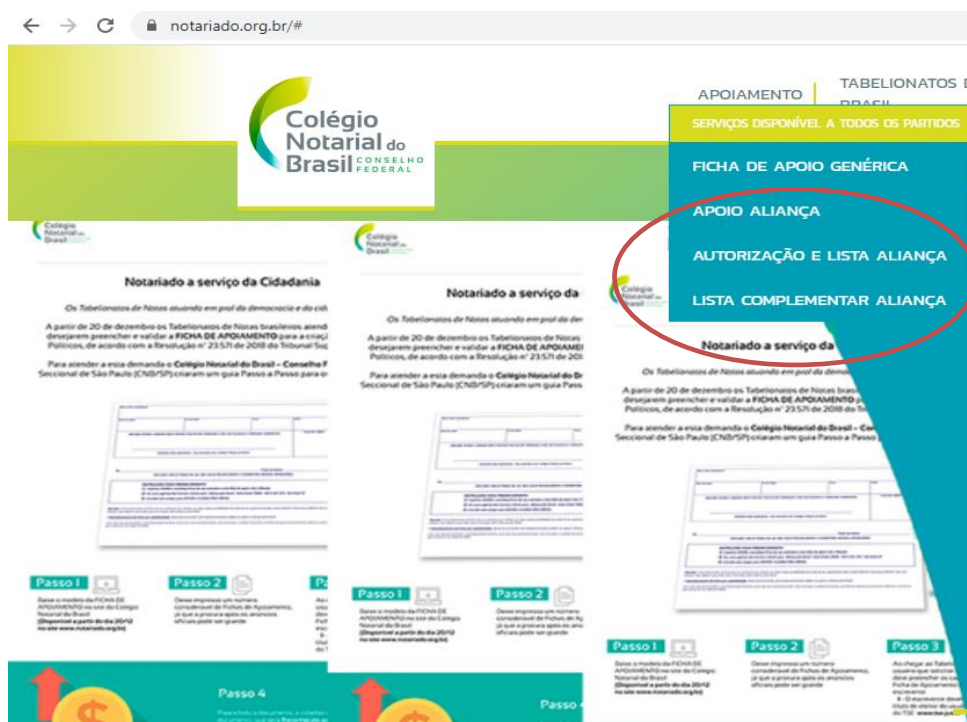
notariado.org.br/#

Colégio Notarial do Brasil CONSELHO FEDERAL

APOIAMENTO

TABELIONATOS D BRASIL

SERVIÇOS DISPONÍVEL A TODOS OS PARTIDOS

FICHA DE APOIO GENÉRICA

APOIO ALIANÇA

AUTORIZAÇÃO E LISTA ALIANÇA

LISTA COMPLEMENTAR ALIANÇA

Colégio Notarial do Brasil

Notariado a serviço da Cidadania

Os Tabelionatos de Notas atuando em prol da democracia e da cid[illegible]

A partir de 20 de dezembro os Tabelionatos de Notas brasileiros atend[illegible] desejarem preencher e validar a FICHA DE APOIAMENTO para a criaçã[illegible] Políticos, de acordo com a Resolução nº 23.571 de 2018 do Tribunal Sup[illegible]

Para atender a esta demanda o Colégio Notarial do Brasil – Conselho F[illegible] Seccional de São Paulo (CNB/SP) criaram um guia Passo a Passo para o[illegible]

Passo 1

Passo 2

Baixe o modelo da FICHA DE APOIAMENTO no site do Colégio Notarial do Brasil (Disponível a partir do dia 20/12 no site www.notariado.org.br)

Deve imprimir um número considerável de Fichas de Apoiamento, já que a procura após os anúncios oficiais pode ser grande

Passo 4

Colégio Notarial do Brasil

Notariado a serviço da

Passo 1

Passo 2

Passo

Notariado a serviço da

Os Tabelionatos de Notas atuando em prol da

Passo 1

Passo 2

Passo 3